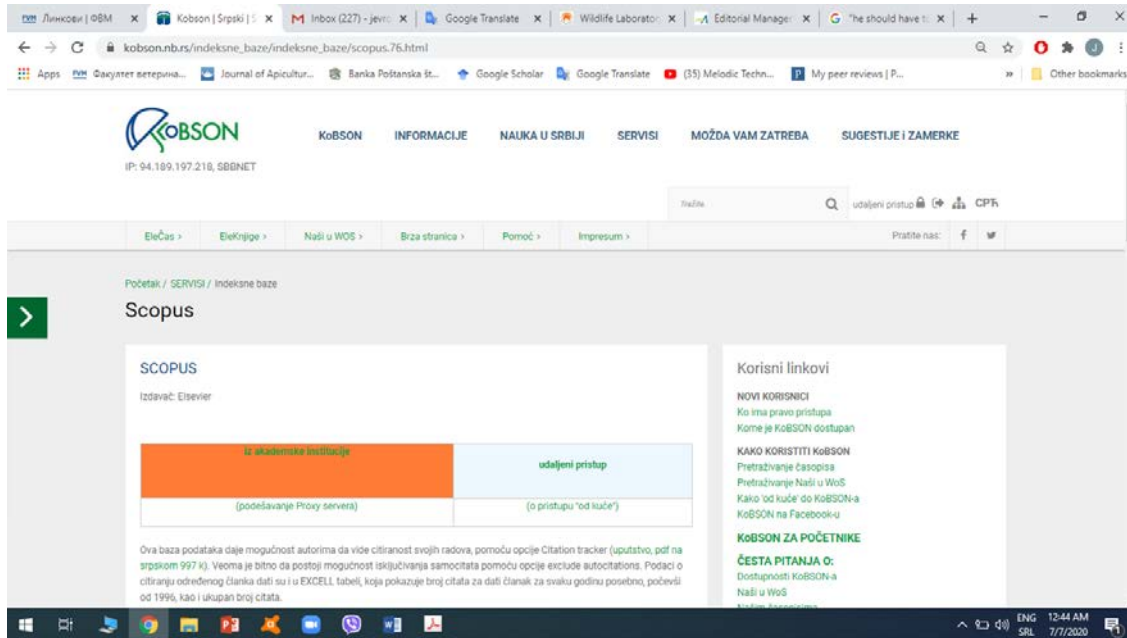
ФВМ Линкови | ФВМ × Kobson | Srpski | S × M Inbox (227) - jevr × Google Translate × Wildlife Laborato × Editorial Manager × G "he should have t × +

kobson.nb.rs/indeksne_baze/indeksne_baze/scopus.76.html

Apps ФВМ Факултет ветерина... Journal of Apicultur... Banka Poštanska št... Google Scholar Google Translate (35) Melodic Techn... My peer reviews | P... » Other bookmarks

KOBSON
IP: 94.189.197.218, SBBNET

KoBSON INFORMACIJE NAUKA U SRBIJI SERVISI MOŽDA VAM ZATREBA SUGESTIJE i ZAMERKE

Traži udaljeni pristup СРЋ

ElečCas › EleKnjige › Naši u WOS › Brza stranica › Pomoć › Impresum › Pratite nas:

Početak / SERVISI / Indeksne baze

Scopus

SCOPUS

Izdavač: Elsevier

| iz akademske institucije | udaljeni pristup |
|---|---|
| (podešavanje Proxy servera) | (o pristupu "od kuće") |

Ova baza podataka daje mogućnost autorima da vide citiranost svojih radova, pomoću opcije Citation tracker (uputstvo, pdf na srpskom 997 k). Veoma je bitno da postoji mogućnost isključivanja samocitata pomoću opcije exclude autocitations. Podaci o citiranju određenog članka dati su i u EXCELL tabeli, koja pokazuje broj citata za dati članak za svaku godinu posebno, počevši od 1996, kao i ukupan broj citata.

Korisni linkovi

NOVI KORISNICI
Ko ima pravo pristupa
Kome je KoBSON dostupan

KAKO KORISTITI KoBSON
Pretraživanje časopisa
Pretraživanje Naši u WoS
Kako 'od kuće' do KoBSON-a
KoBSON na Facebook-u

KoBSON ZA POČETNIKE

ČESTA PITANJA O:
Dostupnosti KoBSON-a
Naši u WoS
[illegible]

ENG SRL 12:44 AM 7/7/2020